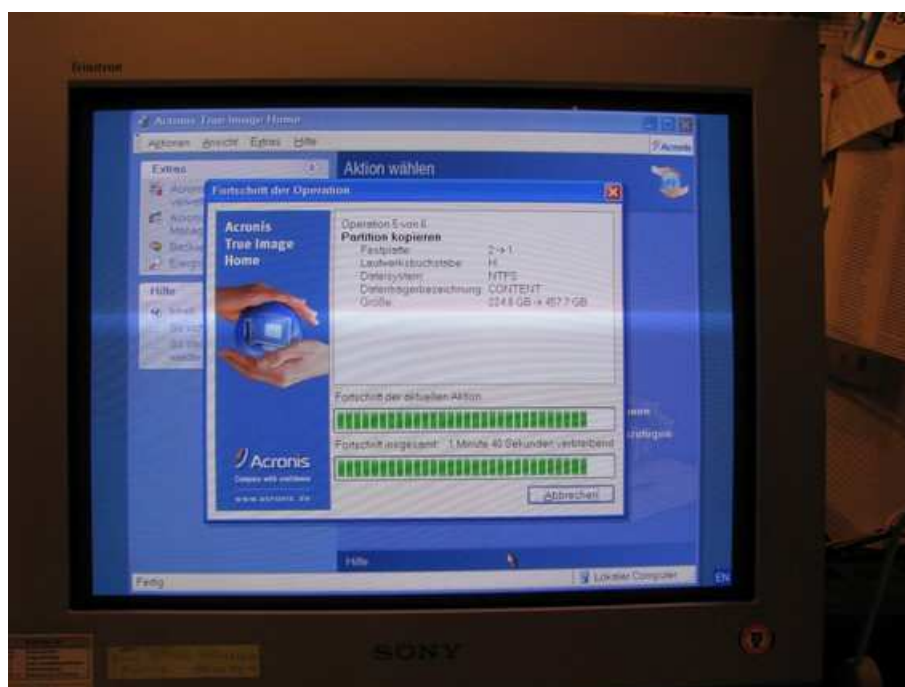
Trinitron

Acronis True Image Home

Aktionen Ansicht Extras Hilfe

Acronis

Extras

Aktion wählen

Fortschritt der Operation

Acronis True Image Home

Operation 5 von 6
Partition kopieren
Festplatte: 2 -> 1
Laufwerksbuchstabe: H:
Dateisystem: NTFS
Datenträgerbezeichnung: CONTENT
Größe: 224.8 GB -> 457.7 GB

Fortschritt der aktuellen Aktion

Fortschritt insgesamt: 1 Minute 40 Sekunden verbleibend

Abbrechen

Acronis

www.acronis.de

Hilfe

Fertig

Lokaler Computer

EN

SONY